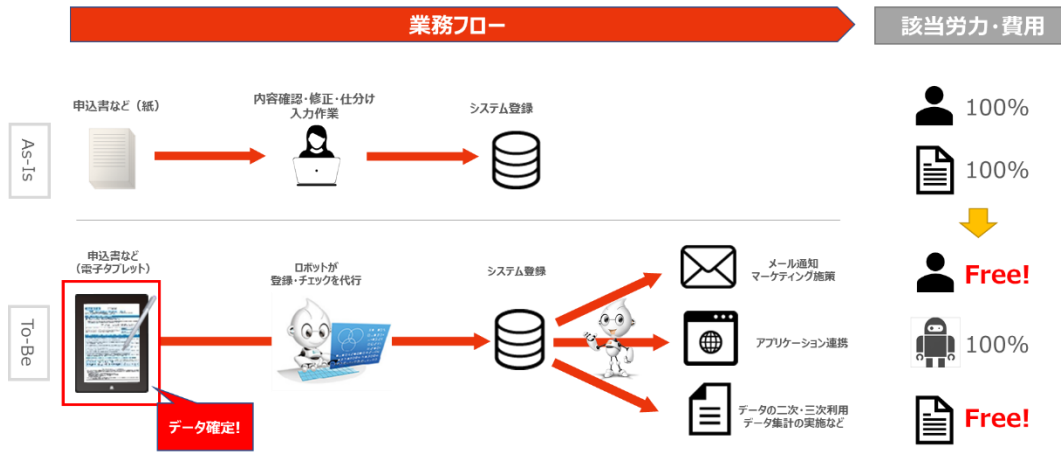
業務フロー

該当労力・費用

As-Is

申込書など（紙）

内容確認・修正・仕分け
入力作業

システム登録

100%

100%

To-Be

申込書など
（電子タブレット）

データ確定!

ロボットが
登録・チェックを代行

システム登録

メール通知
マーケティング施策

アプリケーション連携

データの二次・三次利用
データ集計の実施など

Free!

100%

Free!